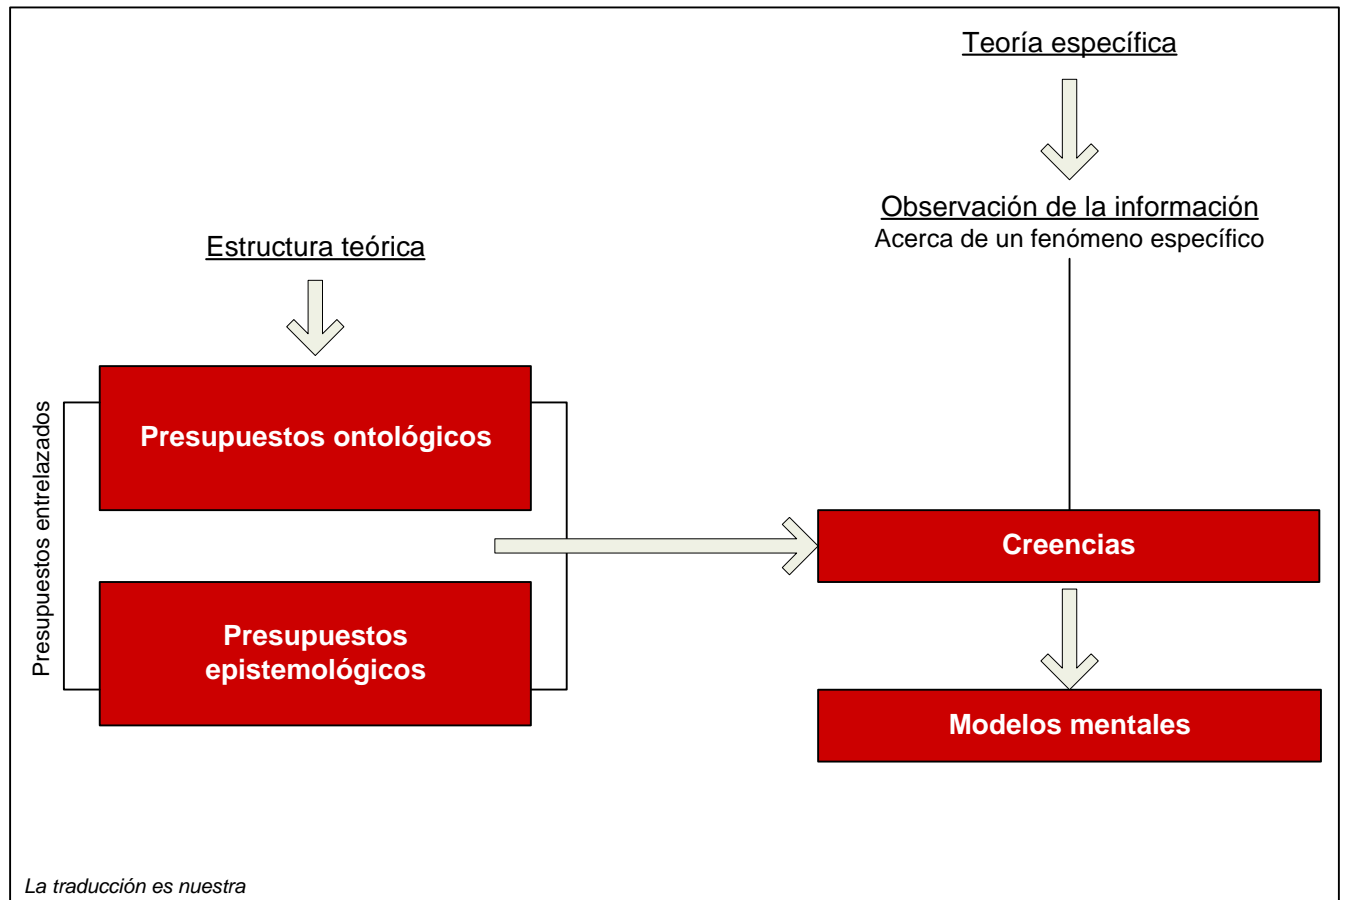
Teoría específica

Observación de la información
Acerca de un fenómeno específico

Estructura teórica

Presupuestos entrelazados

Presupuestos ontológicos

Presupuestos epistemológicos

Creencias

Modelos mentales

La traducción es nuestra